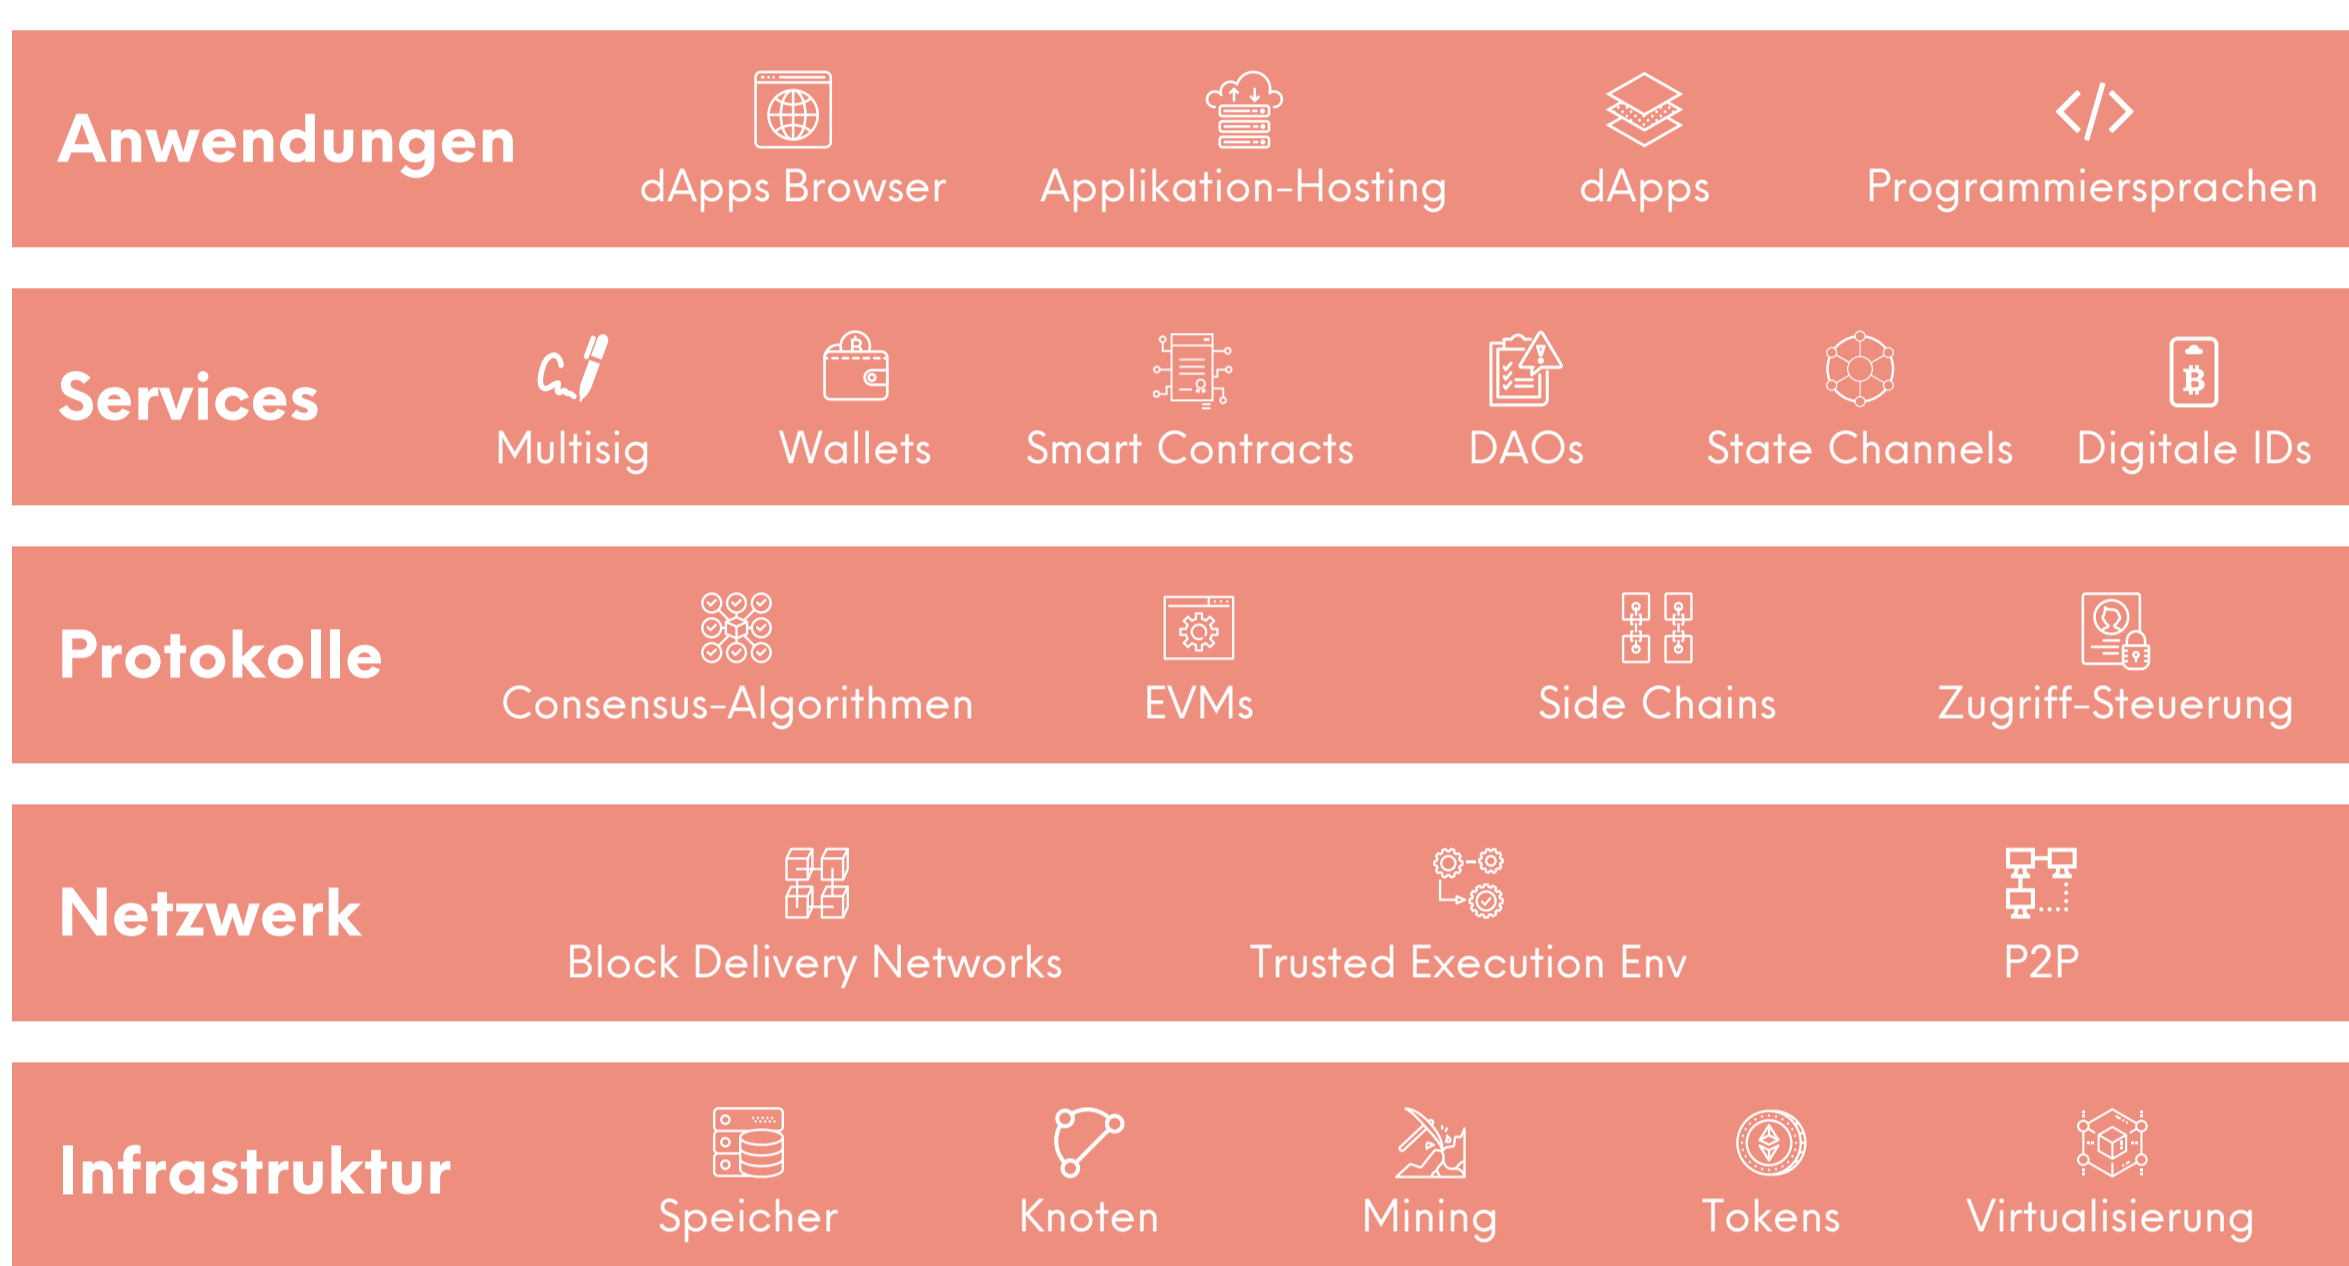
Anwendungen
dApps Browser
Applikation-Hosting
dApps
Programmiersprachen

Services
Multisig
Wallets
Smart Contracts
DAOs
State Channels
Digitale IDs

Protokolle
Consensus-Algorithmen
EVMs
Side Chains
Zugriff-Steuerung

Netzwerk
Block Delivery Networks
Trusted Execution Env
P2P

Infrastruktur
Speicher
Knoten
Mining
Tokens
Virtualisierung